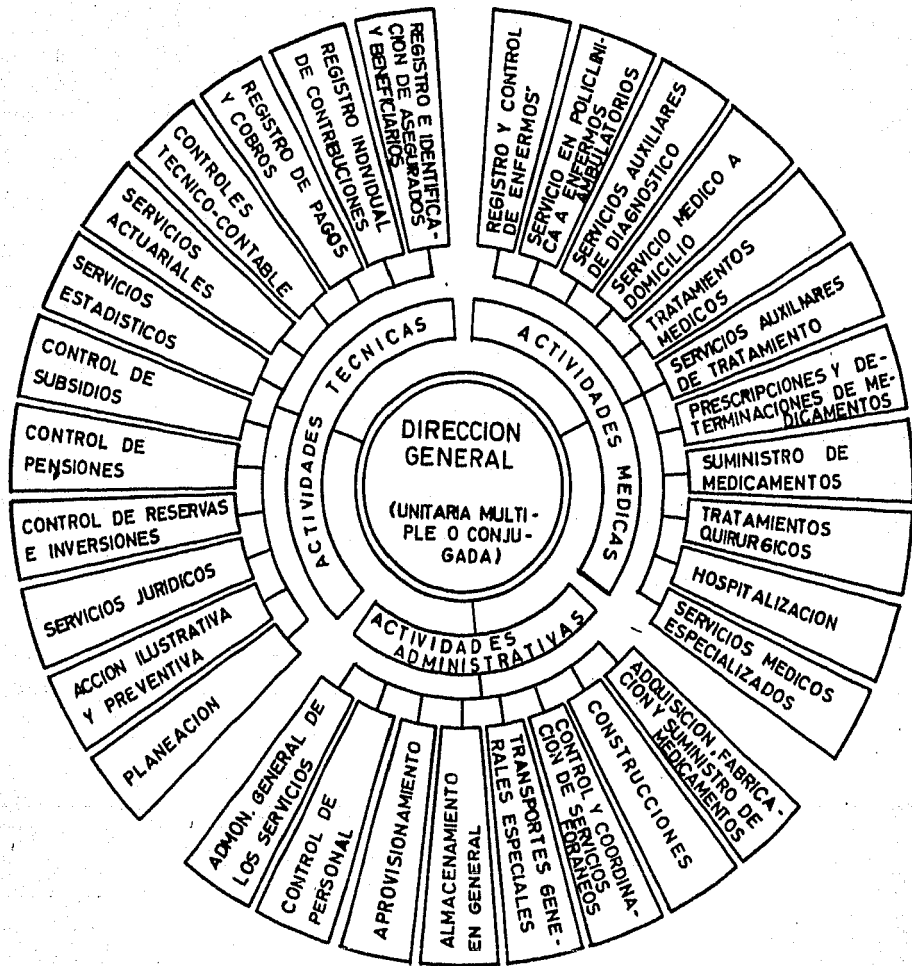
DIRECCION GENERAL

(UNITARIA MULTIPLE O CONJUGADA)

ACTIVIDADES TECNICAS

ACTIVIDADES MEDICAS

ACTIVIDADES ADMINISTRATIVAS

REGISTRO E IDENTIFICACION DE ASEGURADOS Y BENEFICIARIOS

REGISTRO INDIVIDUAL DE CONTRIBUCIONES

REGISTRO DE PAGOS Y COBROS

CONTROLES TECNICO-CONTABLE

SERVICIOS ACTUARIALES

SERVICIOS ESTADISTICOS

CONTROL DE SUBSIDIOS

CONTROL DE PENSIONES

CONTROL DE RESERVAS E INVERSIONES

SERVICIOS JURIDICOS

ACCION ILUSTRATIVA Y PREVENTIVA

PLANEACION

REGISTRO Y CONTROL DE ENFERMOS

SERVICIO EN POLICLINICA A ENFERMOS AMBULATORIOS

SERVICIOS AUXILIARES DE DIAGNOSTICO

SERVICIO MEDICO A DOMICILIO

TRATAMIENTOS MEDICOS

SERVICIOS AUXILIARES DE TRATAMIENTO

PRESCRIPCIONES Y DETERMINACIONES DE MEDICAMENTOS

SUMINISTRO DE MEDICAMENTOS

TRATAMIENTOS QUIRURGICOS

HOSPITALIZACION

SERVICIOS MEDICOS ESPECIALIZADOS

ADQUISICION, FABRICACION Y SUMINISTRO DE MEDICAMENTOS

CONSTRUCCIONES

CONTROL Y COORDINACION DE SERVICIOS FORANEOS

TRANSPORTES GENERALES ESPECIALES

ALMACENAMIENTO EN GENERAL

APROVISIONAMIENTO

CONTROL DE PERSONAL

ADMON GENERAL DE LOS SERVICIOS